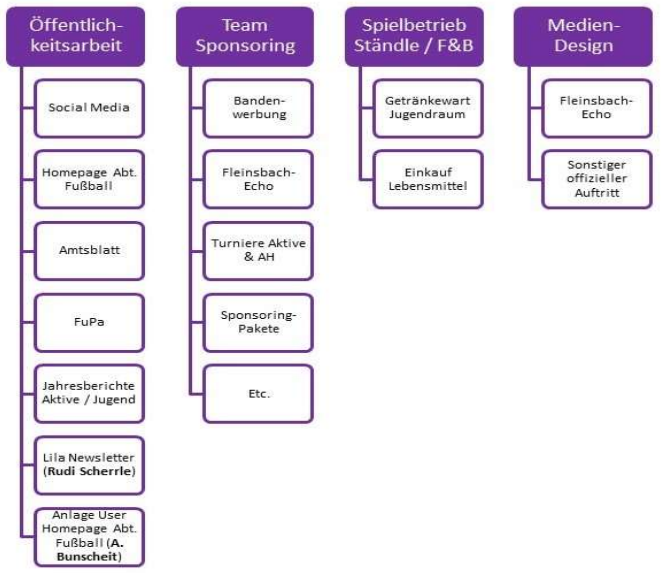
Öffentlichkeitsarbeit

Social Media

Homepage Abt. Fußball

Amtsblatt

FuPa

Jahresberichte Aktive / Jugend

Lila Newsletter (**Rudi Scherrle**)

Anlage User Homepage Abt. Fußball (**A. Bunscheit**)

Team Sponsoring

Bandenwerbung

Fleinsbach-Echo

Turniere Aktive & AH

Sponsoring-Pakete

Etc.

Spielbetrieb Ständle / F&B

Getränkewart Jugendraum

Einkauf Lebensmittel

Medien-Design

Fleinsbach-Echo

Sonstiger offizieller Auftritt